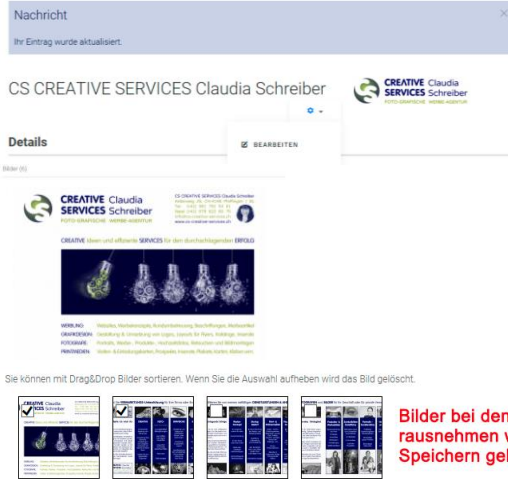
Nachricht

Ihr Eintrag wurde aktualisiert.

CS CREATIVE SERVICES Claudia Schreiber

CREATIVE Claudia SERVICES Schreiber
FOTO-GRAFISCHE WERBE-AGENTUR

BEARBEITEN

Details

Bilder (6)

CREATIVE Claudia SERVICES Schreiber
FOTO-GRAFISCHE WERBE-AGENTUR

CS CREATIVE SERVICES Claudia Schreiber
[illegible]
www.cs-creative-services.ch

CREATIVE Ideen und effiziente SERVICES für den durchschlagenden ERFOLG

WERBUNG: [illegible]
GRAFIKDESIGN: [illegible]
FOTOGRAFIE: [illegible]
PRINTMEDIEN: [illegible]

Sie können mit Drag&Drop Bilder sortieren. Wenn Sie die Auswahl aufheben wird das Bild gelöscht.

Bilder bei den
rausnehmen v
Speichern gel